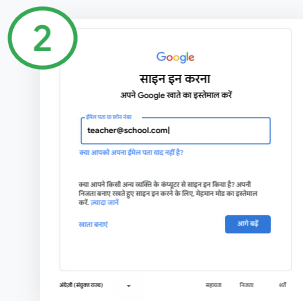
2

Google

साइन इन करना

अपने Google खाते का इस्तेमाल करें

ईमेल पता या फ़ोन नंबर

teacher@school.com

क्या आपको अपना ईमेल पता याद नहीं है?

क्या आपने किसी अन्य व्यक्ति के कंप्यूटर से साइन इन किया है? अपनी निजता बनाए रखते हुए साइन इन करने के लिए, मेहमान मोड का इस्तेमाल करें. ज़्यादा जानें

खाता बनाएं

आगे बढ़ें

अंग्रेज़ी (यूनाइटेड स्टेट्स)

सहायता

निजता

शर्तें